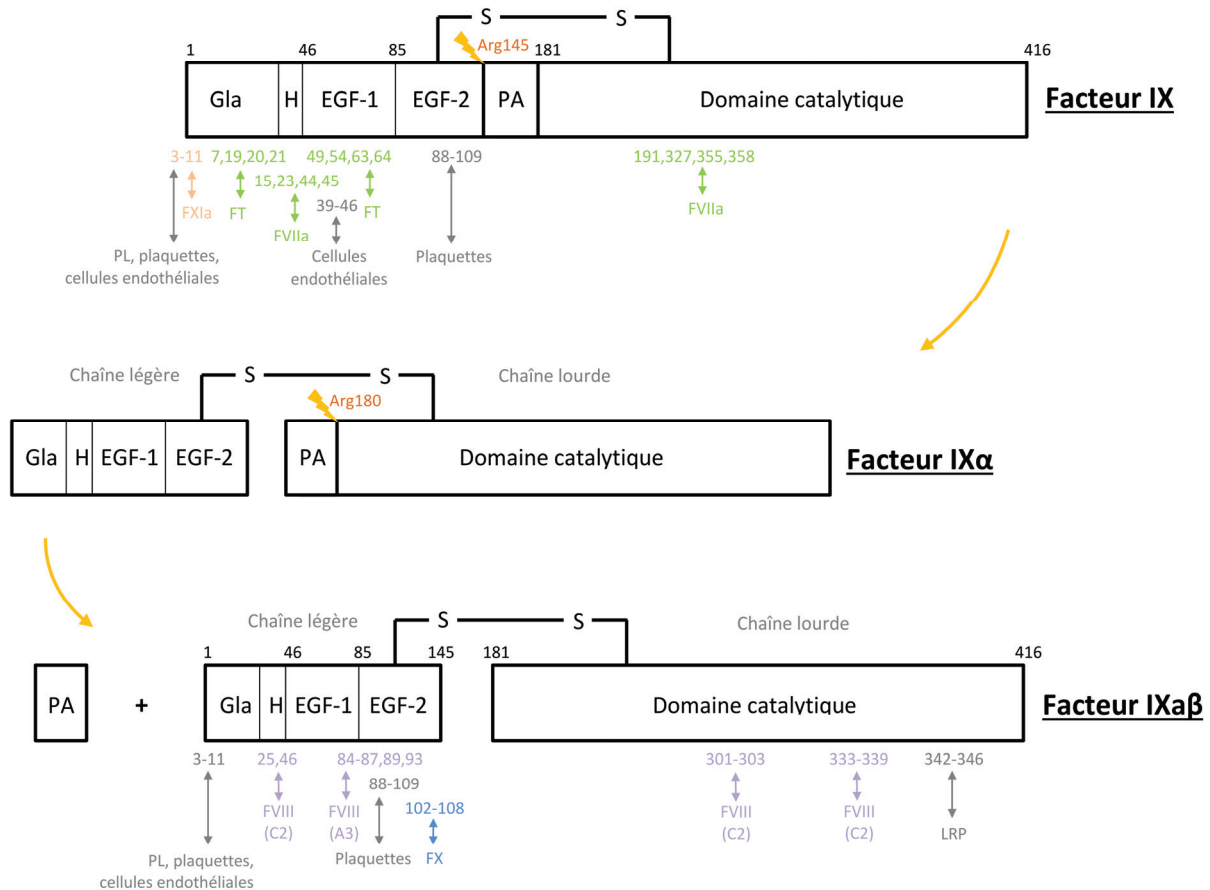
S S

1 46 85 Arg145 181 416

Gla H EGF-1 EGF-2 PA Domaine catalytique

Facteur IX

3-11 7,19,20,21 49,54,63,64 88-109 191,327,355,358

15,23,44,45

FXIa FT 39-46 FT FVIIa

FVIIa

PL, plaquettes, cellules endothéliales

Cellules endothéliales

Plaquettes

Chaîne légère S S Chaîne lourde

Arg180

Gla H EGF-1 EGF-2 PA Domaine catalytique

Facteur IXα

Chaîne légère S S Chaîne lourde

1 46 85 145 181 416

PA + Gla H EGF-1 EGF-2 Domaine catalytique

Facteur IXaβ

3-11 25,46 84-87,89,93 88-109 102-108 301-303 333-339 342-346

FVIII (C2) FVIII (A3) FX FVIII (C2) FVIII (C2) LRP

PL, plaquettes, cellules endothéliales

Plaquettes